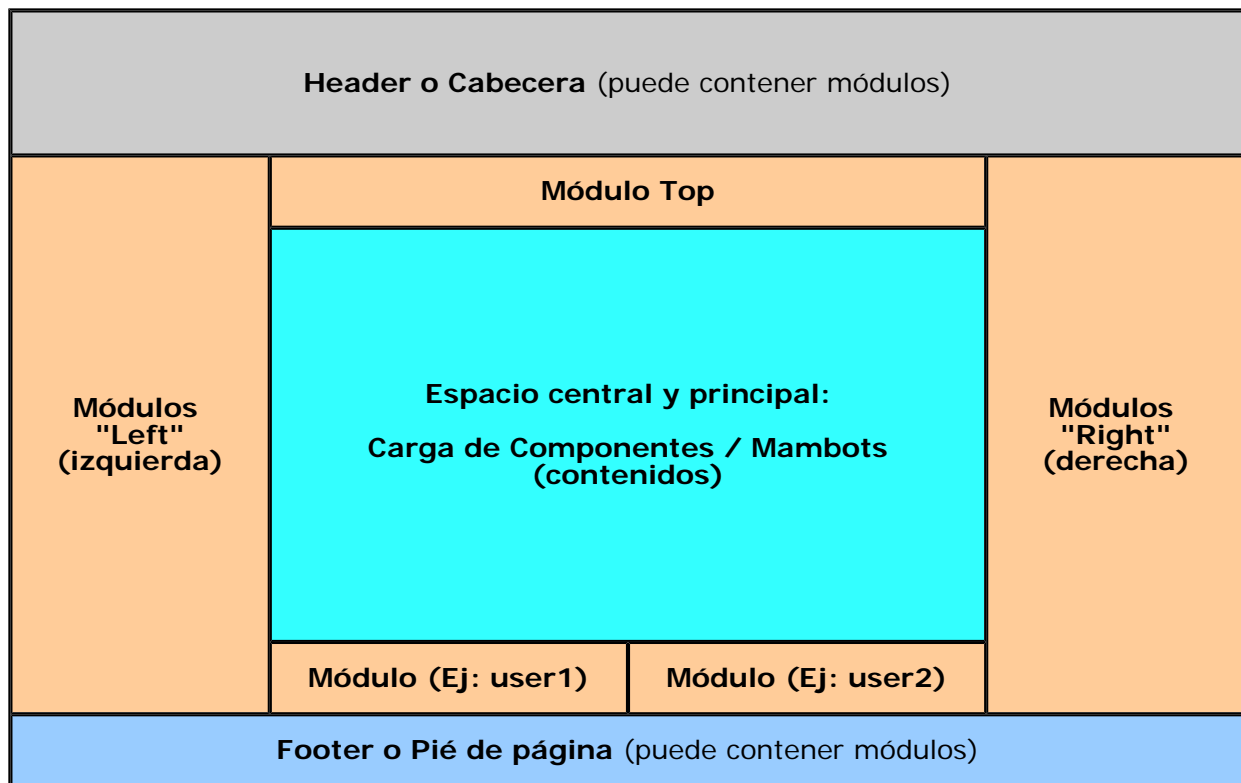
**Header o Cabecera** (puede contener módulos)

Módulos "Left" (izquierda)

Módulo Top

Espacio central y principal:

Carga de Componentes / Mambots (contenidos)

Módulo (Ej: user1)

Módulo (Ej: user2)

Módulos "Right" (derecha)

**Footer o Pié de página** (puede contener módulos)